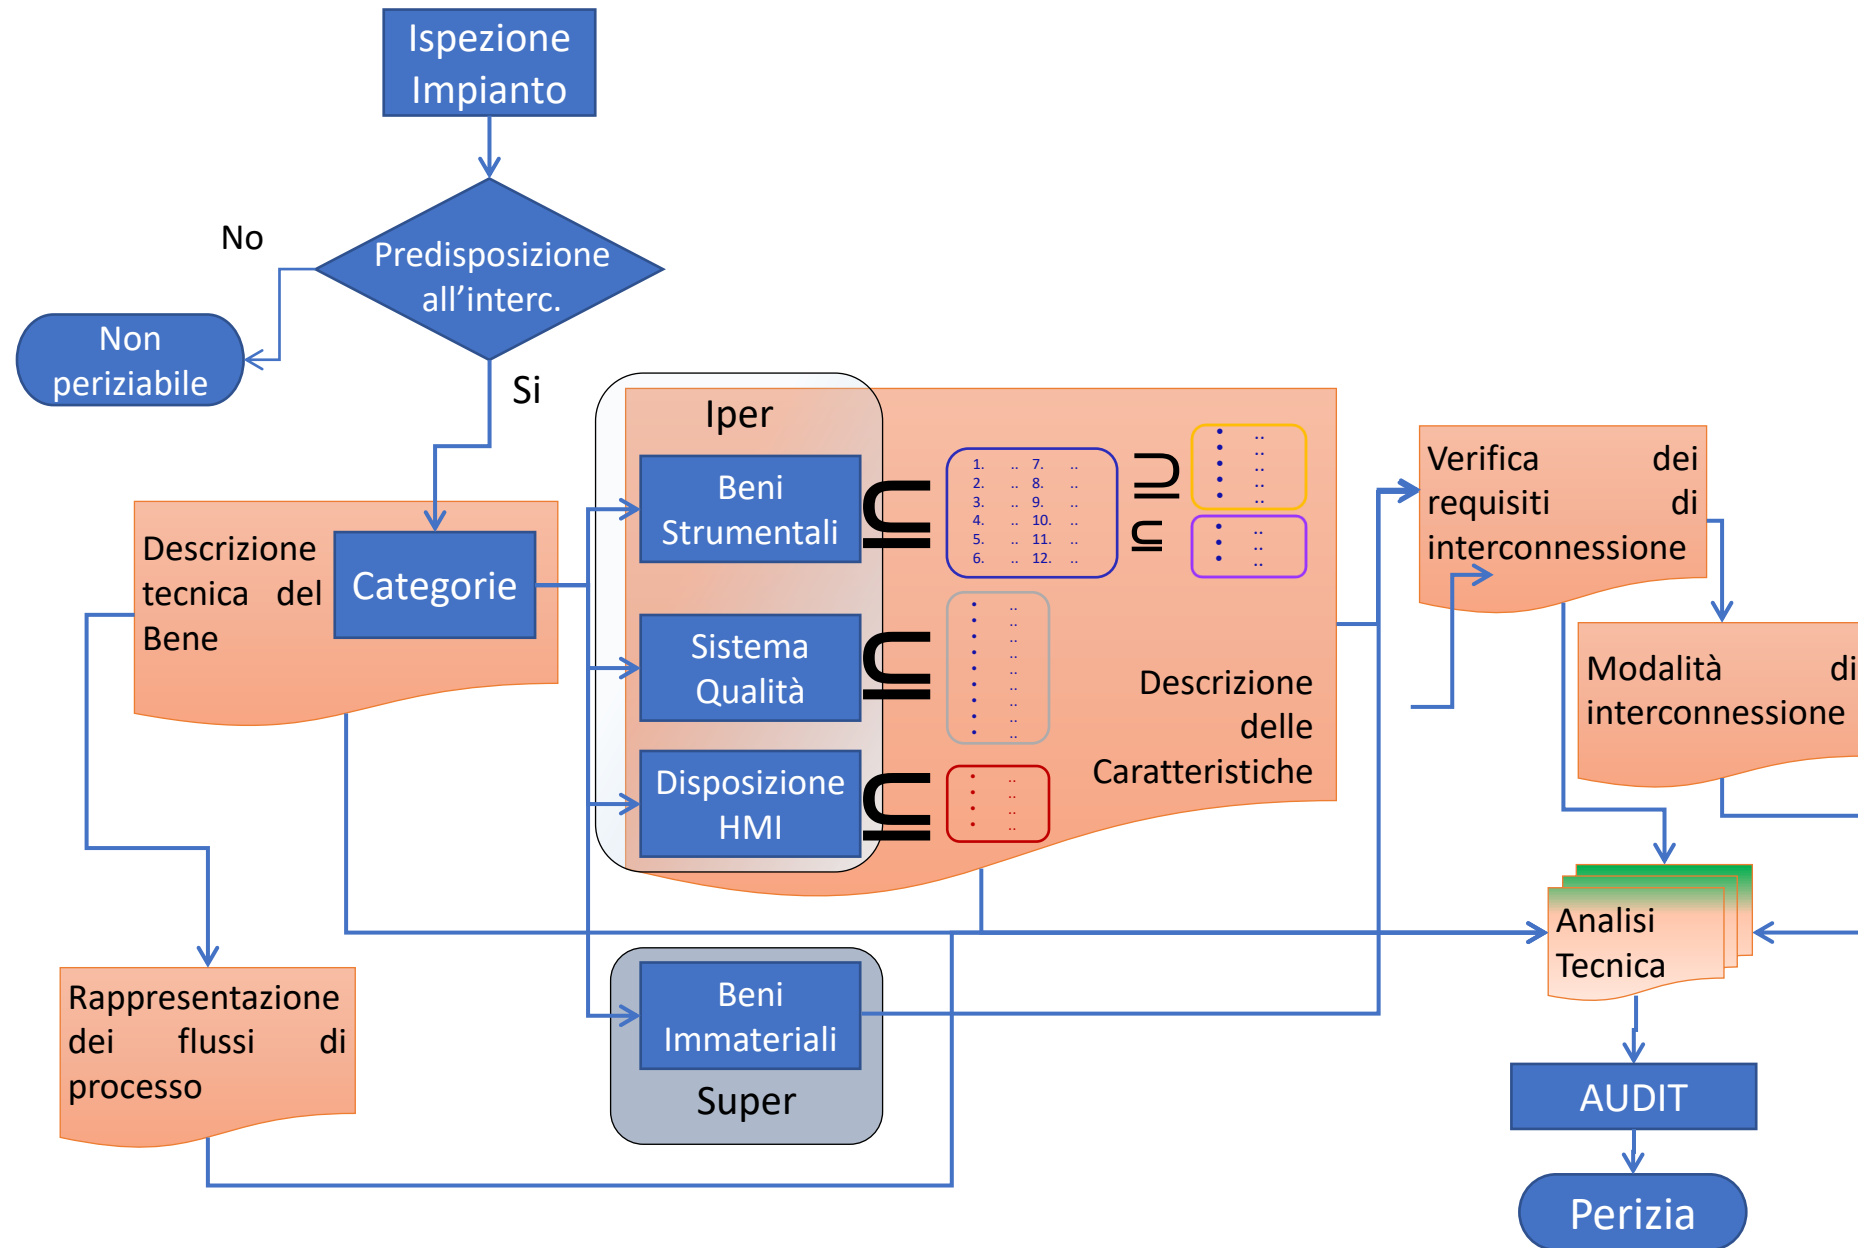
Ispezione Impianto

No

Predisposizione all'interc.

Non periziabile

Si

Iper

Beni Strumentali

$\subseteq$

1. .. 7. ..
2. .. 8. ..
3. .. 9. ..
4. .. 10. ..
5. .. 11. ..
6. .. 12. ..

$\supseteq$

$\subseteq$

Descrizione tecnica del Bene

Categorie

Sistema Qualità

$\subseteq$

Disposizione HMI

$\subseteq$

Descrizione delle Caratteristiche

Verifica dei requisiti di interconnessione

Modalità di interconnessione

Analisi Tecnica

Rappresentazione dei flussi di processo

Beni Immateriali

Super

AUDIT

Perizia